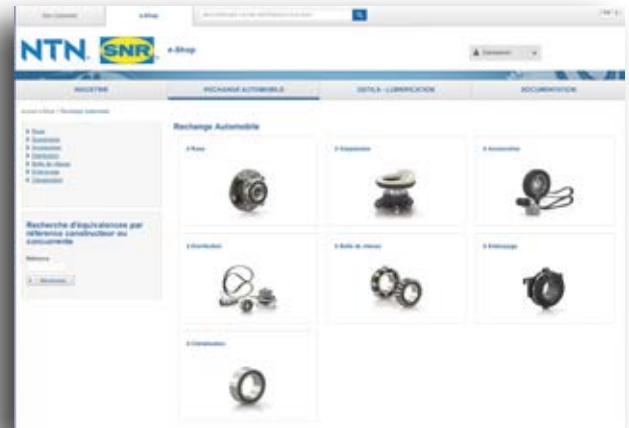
Site Corporate | e-Shop | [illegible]

NTN SNR e-Shop

Connexion

INDUSTRIE | RECHANGE AUTOMOBILE | OUTILS - LUBRIFICATION | DOCUMENTATION

Accueil e-Shop / Rechange Automobile

Roue
Suspension
Accessoires
Distribution
Boîte de vitesse
Embrayage
Climatisation

Recherche d'équivalences par référence constructeur ou concurrente

Référence

Rechercher

Rechange Automobile

Roue

Suspension

Accessoires

Distribution

Boîte de vitesse

Embrayage

Climatisation